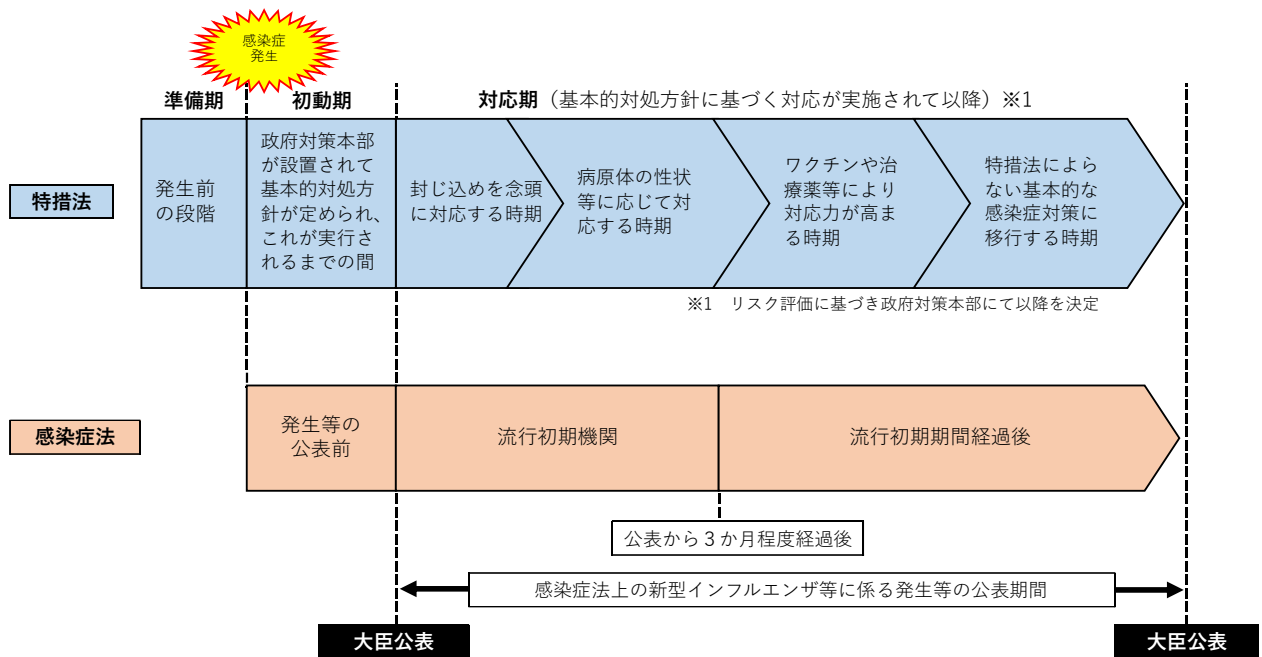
感染症発生

準備期

初動期

対応期（基本的対処方針に基づく対応が実施されて以降）※1

特措法

発生前の段階

政府対策本部が設置されて基本的対処方針が定められ、これが実行されるまでの間

封じ込めを念頭に対応する時期

病原体の性状等に応じて対応する時期

ワクチンや治療薬等により対応力が高まる時期

特措法によらない基本的な感染症対策に移行する時期

※1　リスク評価に基づき政府対策本部にて以降を決定

感染症法

発生等の公表前

流行初期機関

流行初期期間経過後

公表から３か月程度経過後

感染症法上の新型インフルエンザ等に係る発生等の公表期間

大臣公表

大臣公表